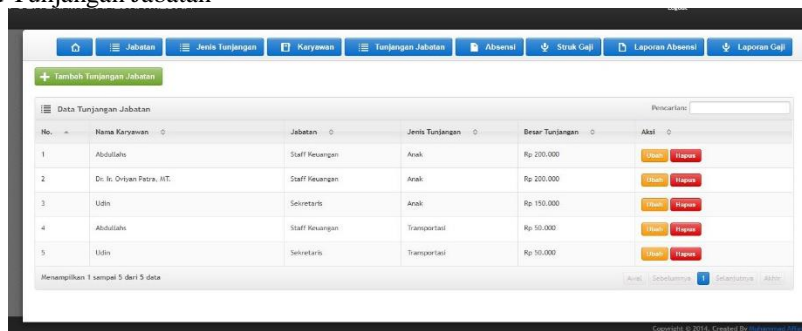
Tunjangan Jabatan

Logout

Jabatan | Jenis Tunjangan | Karyawan | Tunjangan Jabatan | Absensi | Struk Gaji | Laporan Abeensi | Laporan Gaji

+ Tambah Tunjangan Jabatan

Data Tunjangan Jabatan

Pencarian:

| No. | Nama Karyawan | Jabatan | Jenis Tunjangan | Besar Tunjangan | Aksi |
|---|---|---|---|---|---|
| 1 | Abdullahs | Staff Keuangan | Anak | Rp 200.000 | Ubah Hapus |
| 2 | Dr. Ir. Oriyan Patra, MT. | Staff Keuangan | Anak | Rp 200.000 | Ubah Hapus |
| 3 | Udin | Sekretaris | Anak | Rp 150.000 | Ubah Hapus |
| 4 | Abdullahs | Staff Keuangan | Transportasi | Rp 50.000 | Ubah Hapus |
| 5 | Udin | Sekretaris | Transportasi | Rp 50.000 | Ubah Hapus |

Menampilkan 1 sampai 5 dari 5 data

Awal Sebelumnya 1 Selanjutnya Akhir

Copyright © 2014. Created By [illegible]